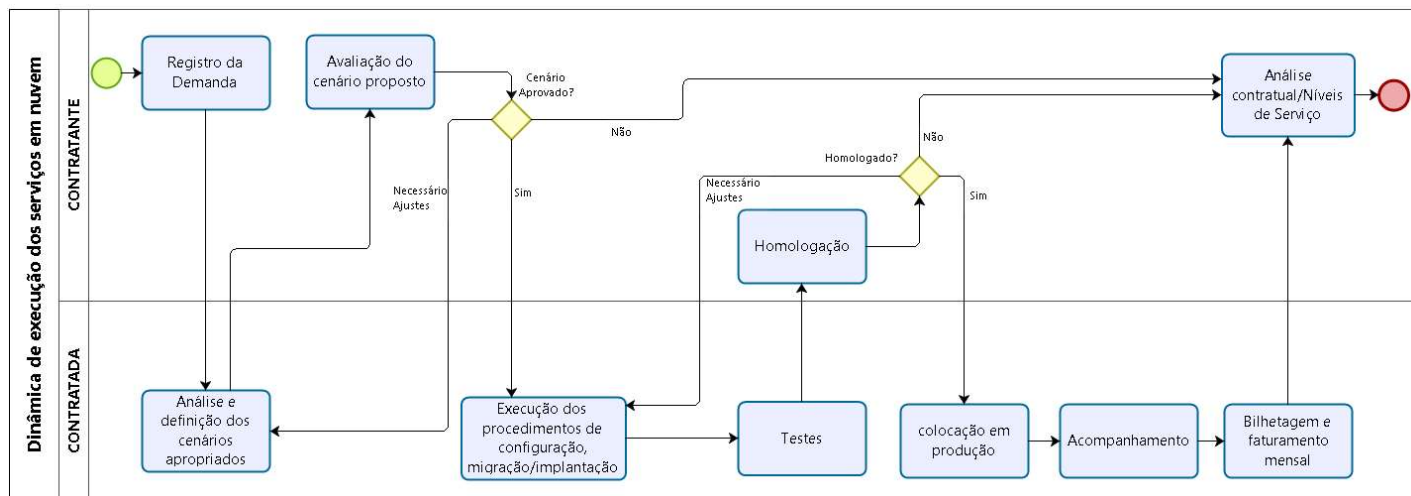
Dinâmica de execução dos serviços em nuvem

CONTRATANTE

Registro da Demanda

Avaliação do cenário proposto

Cenário Aprovado?

Não

Sim

Necessário Ajustes

Análise contratual/Níveis de Serviço

Não

Homologado?

Necessário Ajustes

Sim

Homologação

CONTRATADA

Análise e definição dos cenários apropriados

Execução dos procedimentos de configuração, migração/implantação

Testes

colocação em produção

Acompanhamento

Bilhetagem e faturamento mensal